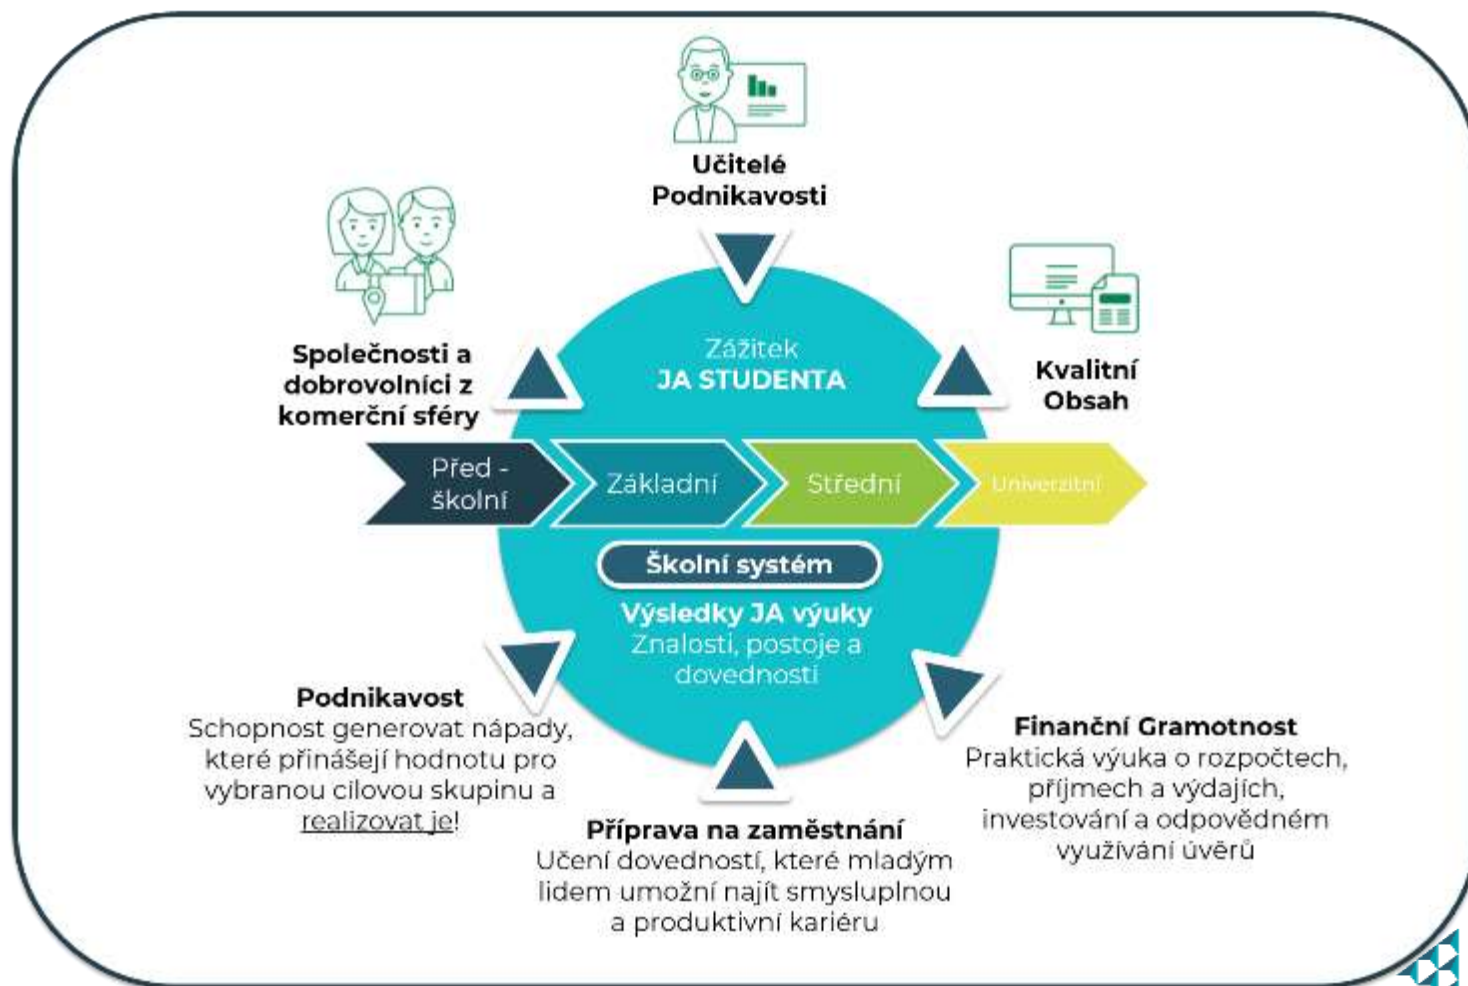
Učitelé Podnikavosti

Společnosti a dobrovolníci z komerční sféry

Kvalitní Obsah

Zážitek
JA STUDENTA

Před - školní

Základní

Střední

Univerzitní

Školní systém

Výsledky JA výuky
Znalosti, postoje a dovednosti

Podnikavost
Schopnost generovat nápady, které přinášejí hodnotu pro vybranou cílovou skupinu a realizovat je!

Příprava na zaměstnání
Učení dovedností, které mladým lidem umožní najít smysluplnou a produktivní kariéru

Finanční Gramotnost
Praktická výuka o rozpočtech, příjmech a výdajích, investování a odpovědném využívání úvěrů